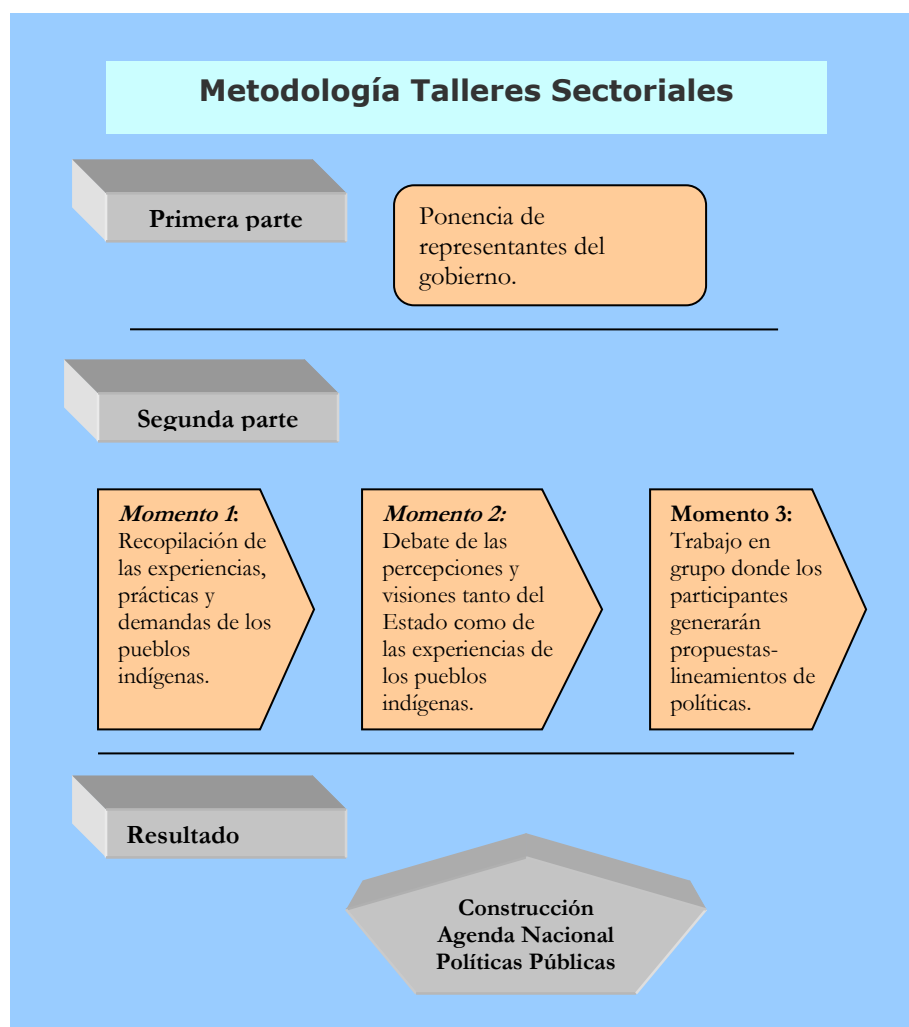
Metodología Talleres Sectoriales

Primera parte

Ponencia de representantes del gobierno.

Segunda parte

Momento 1: Recopilación de las experiencias, prácticas y demandas de los pueblos indígenas.

Momento 2: Debate de las percepciones y visiones tanto del Estado como de las experiencias de los pueblos indígenas.

Momento 3: Trabajo en grupo donde los participantes generarán propuestas-lineamientos de políticas.

Resultado

Construcción Agenda Nacional Políticas Públicas